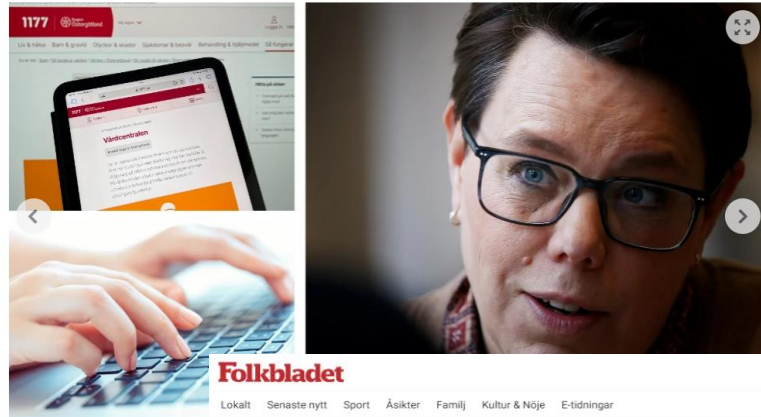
1177 Region Östergötland

Liv & hälsa Barn & gravid Olyckor & skador Sjukdomar & besvär Behandling & hjälpmedel Så fungerar

1177

Vårdcentralen

Folkbladet

Lokalt Senaste nytt Sport Åsikter Familj Kultur & Nöje E-tidningar